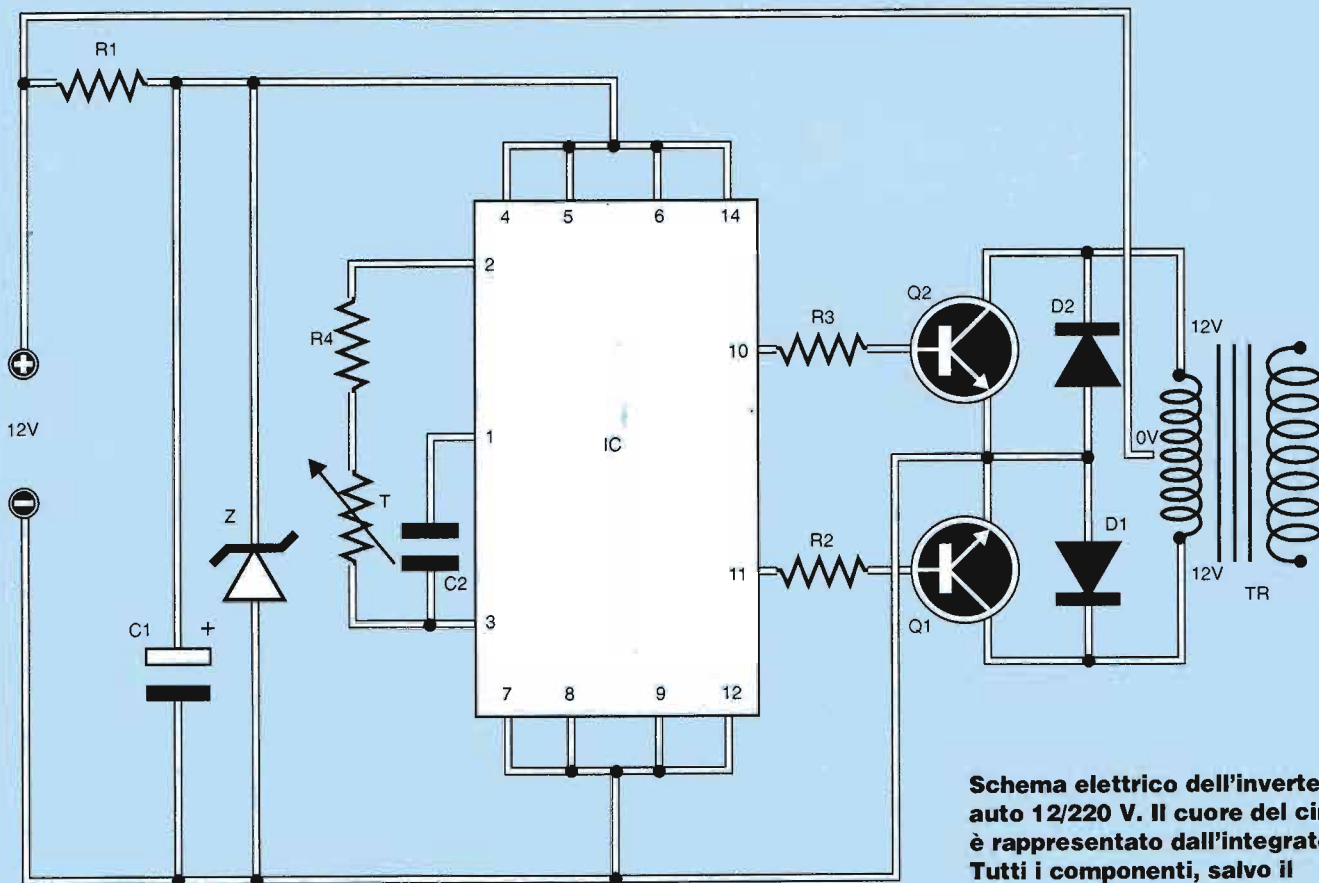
R1

12V

C1
+

Z

R4

T

C2

4 5 6 14
2
1
3
7 8 9 12
IC
10
11

R3
R2
Q2
Q1
D2
D1
12V
0V
12V
TR

Schema elettrico dell'inverte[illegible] auto 12/220 V. Il cuore del ci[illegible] è rappresentato dall'integrat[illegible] Tutti i componenti, salvo il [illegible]